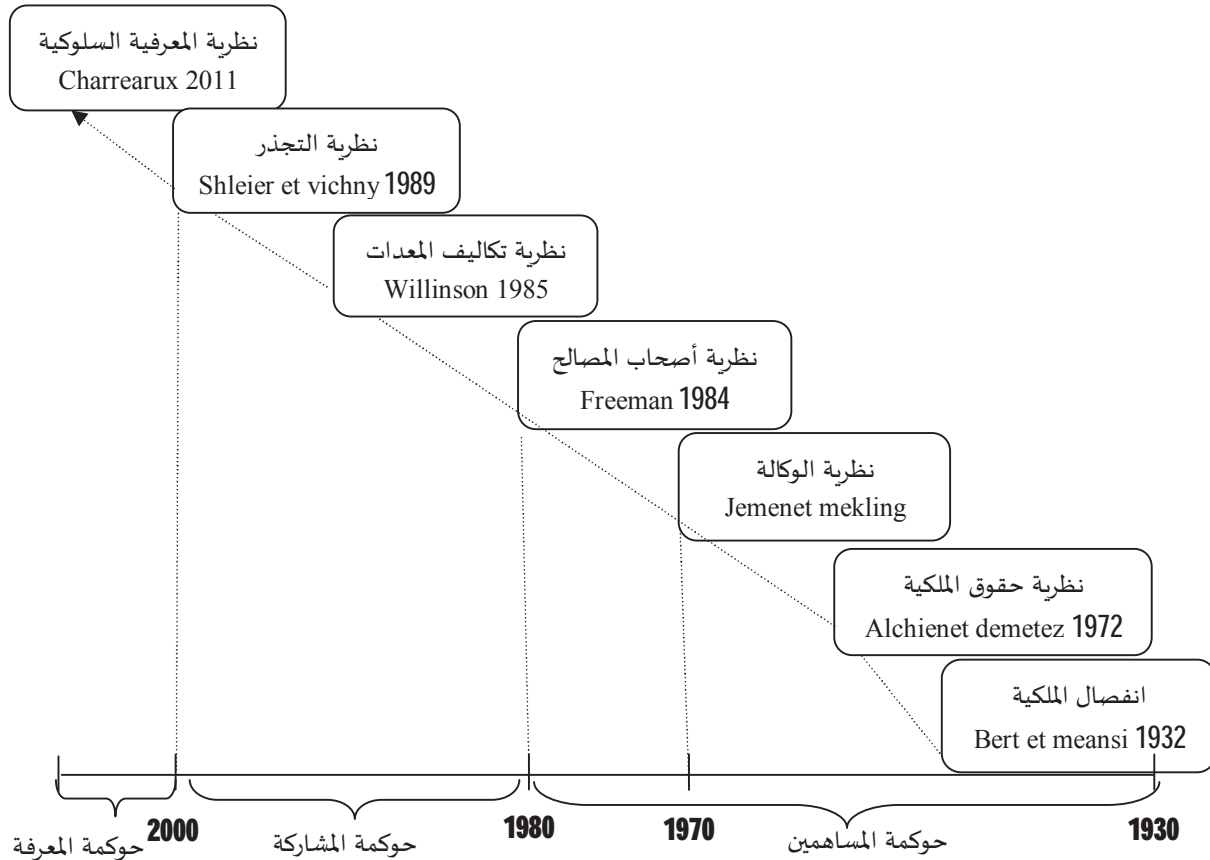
نظرية المعرفية السلوكية
Charrearux 2011

نظرية التجذر
Shleier et vichny 1989

نظرية تكاليف المعدات
Willinson 1985

نظرية أصحاب المصالح
Freeman 1984

نظرية الوكالة
Jemenet mekling

نظرية حقوق الملكية
Alchienet demetez 1972

انفصال الملكية
Bert et meansi 1932

حوكمة المعرفة 2000 حوكمة المشاركة 1980 1970 حوكمة المساهمين 1930